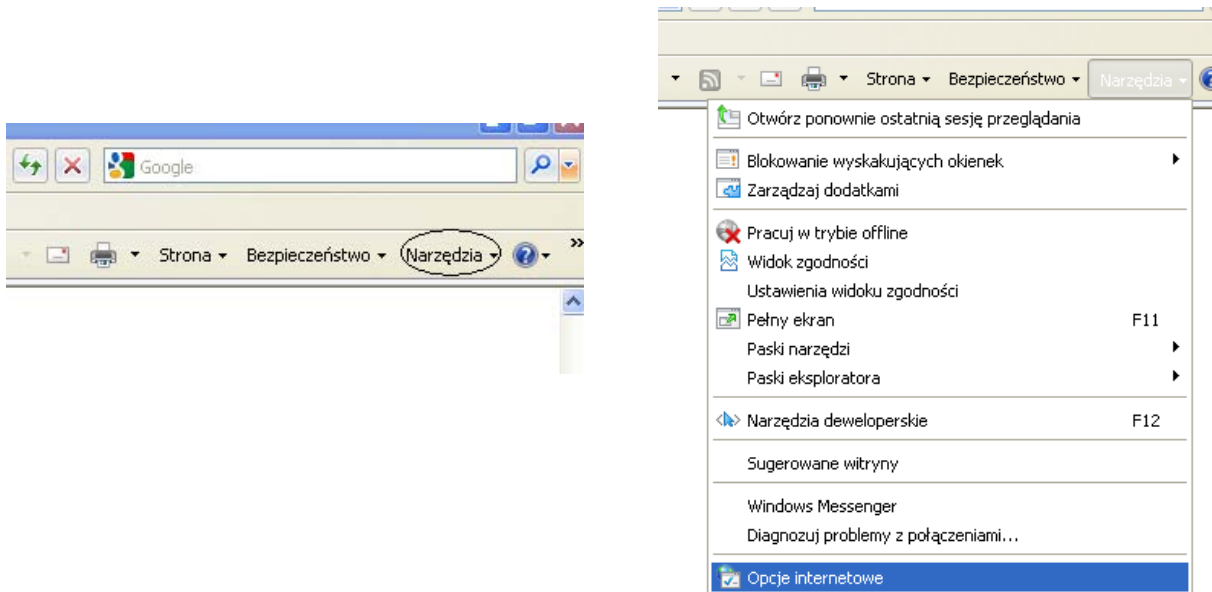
Google

Strona ▾ Bezpieczeństwo ▾ Narzędzia ▾

Strona ▾ Bezpieczeństwo ▾ Narzędzia ▾

Otwórz ponownie ostatnią sesję przeglądania

Blokowanie wyskakujących okienek

Zarządzaj dodatkami

Pracuj w trybie offline

Widok zgodności

Ustawienia widoku zgodności

Pełny ekran F11

Paski narzędzi

Paski eksploratora

Narzędzia deweloperskie F12

Sugerowane witryny

Windows Messenger

Diagnozuj problemy z połączeniami...

Opcje internetowe